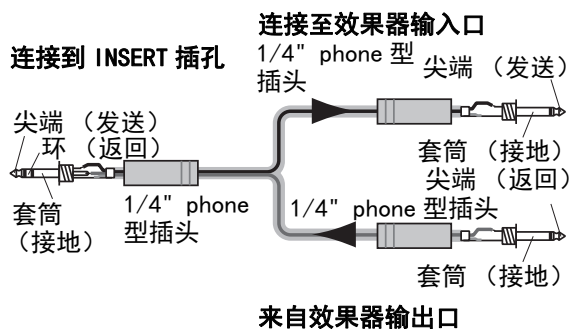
连接至效果器输入口

连接到 INSERT 插孔

1/4" phone 型插头

尖端 （发送）

尖端 （发送）
环 （返回）

套筒 （接地）

尖端 （返回）

套筒
（接地）

1/4" phone 型插头

1/4" phone 型插头

套筒 （接地）

来自效果器输出口